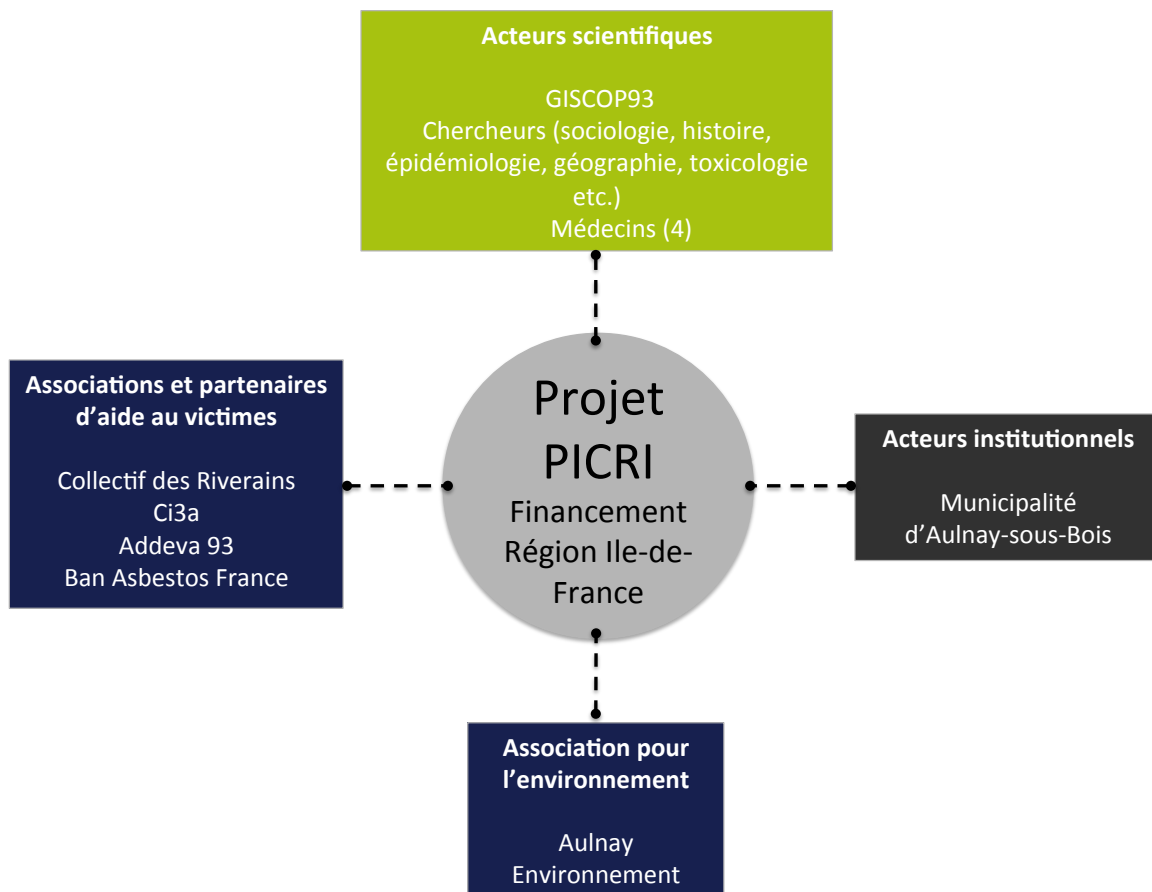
**Acteurs scientifiques**

GISCOP93
Chercheurs (sociologie, histoire, épidémiologie, géographie, toxicologie etc.)
Médecins (4)

**Associations et partenaires d'aide au victimes**

Collectif des Riverains
Ci3a
Addeva 93
Ban Asbestos France

Projet
PICRI
Financement Région Ile-de-France

**Acteurs institutionnels**

Municipalité d'Aulnay-sous-Bois

**Association pour l'environnement**

Aulnay Environnement